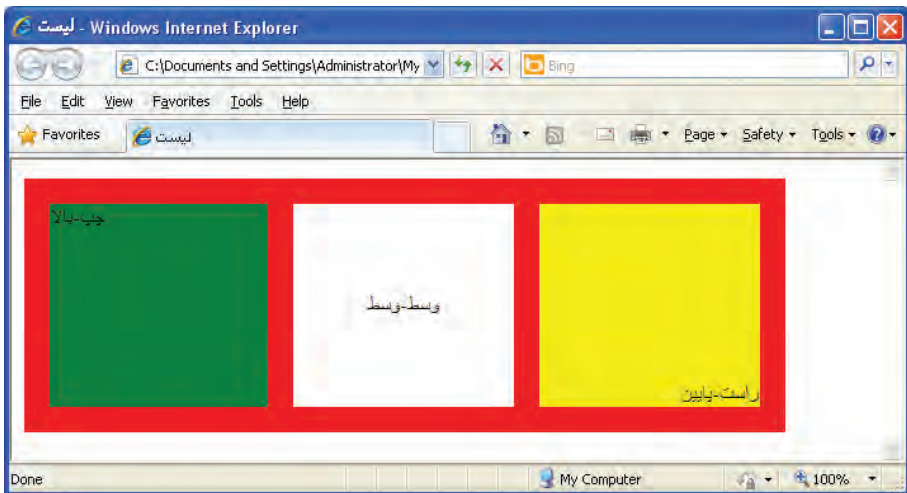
لیست - Windows Internet Explorer

C:\Documents and Settings\Administrator\My

Bing

File Edit View Favorites Tools Help

Favorites

لیست

Page ▾ Safety ▾ Tools ▾

چپ-بالا

وسط-وسط

راست-پایین

Done

My Computer

100%